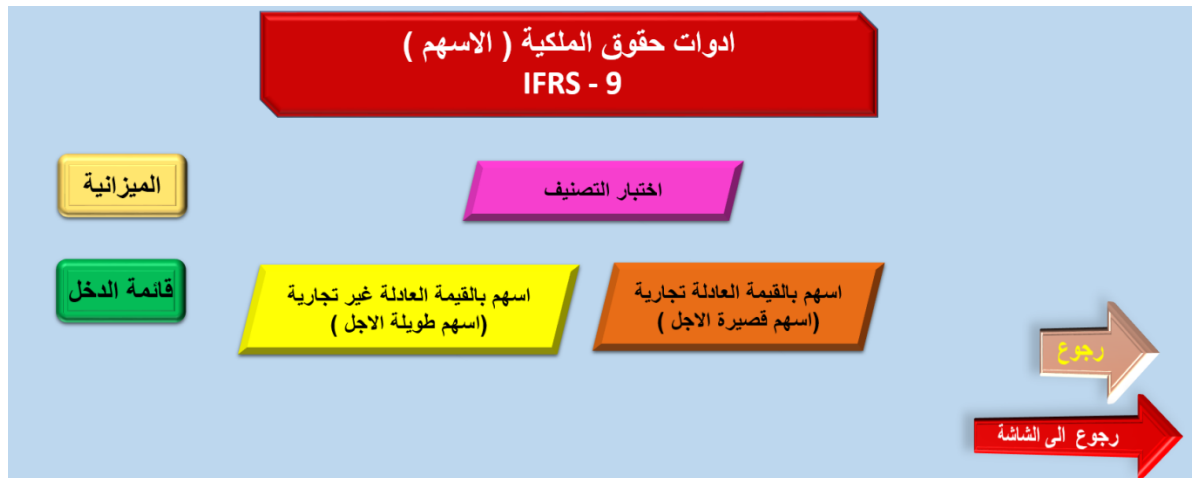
ادوات حقوق الملكية ( الاسهم )
IFRS - 9

المیزانیة

اختبار التصنيف

قائمة الدخل

اسهم بالقيمة العادلة تجارية
(اسهم قصيرة الاجل )

اسهم بالقيمة العادلة غير تجارية
(اسهم طويلة الاجل )

رجوع

رجوع الى الشاشة